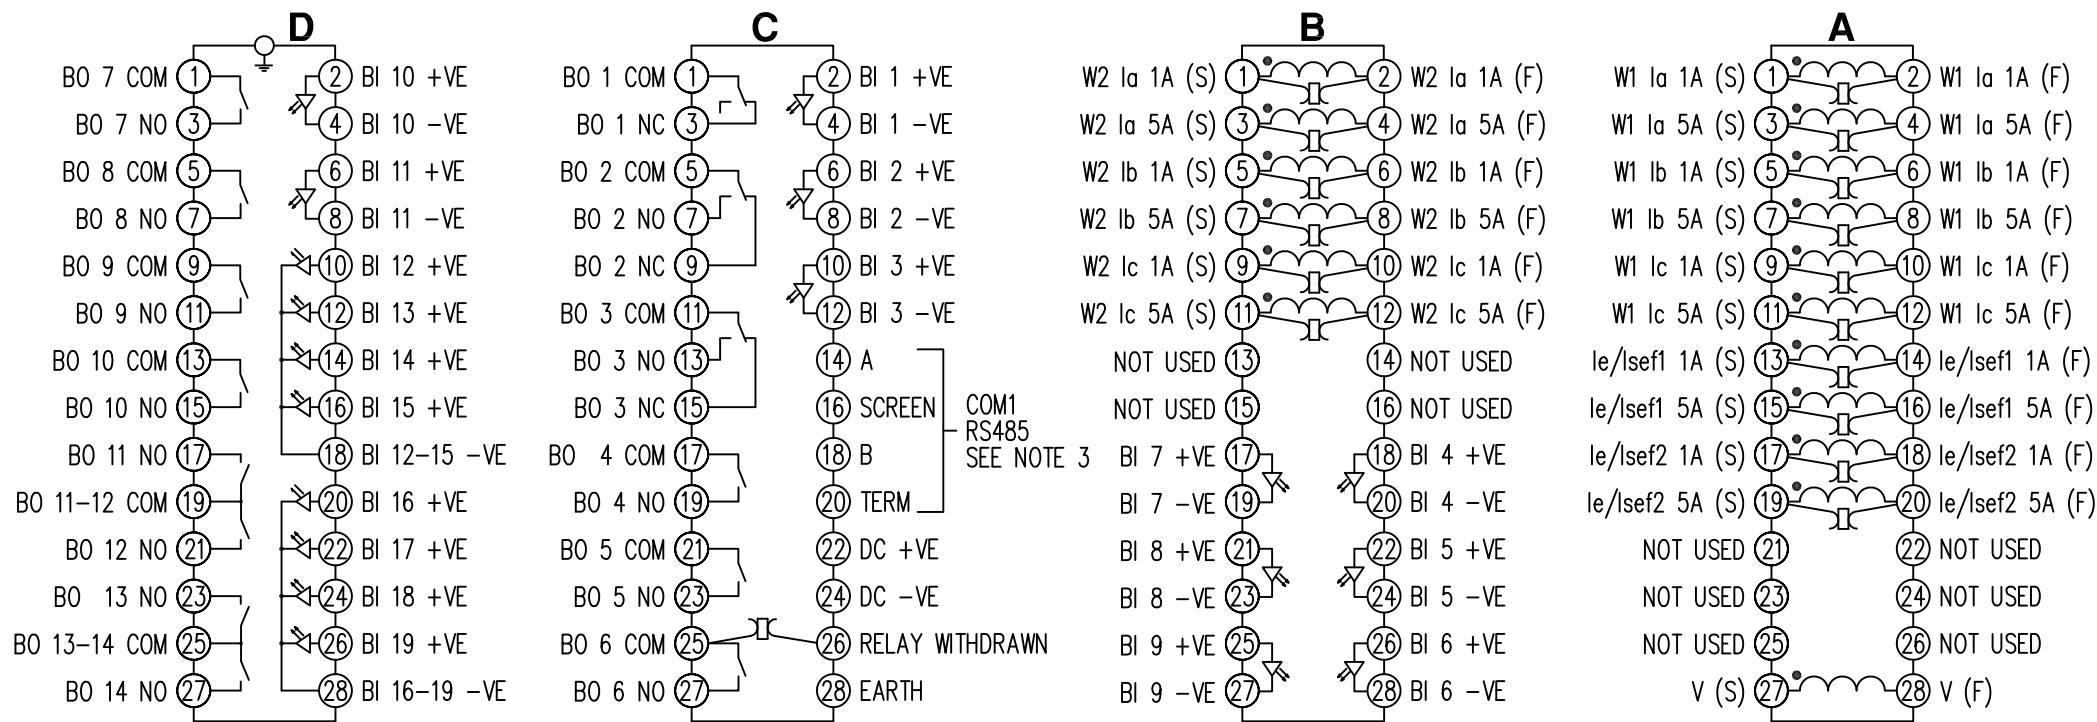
D

BO 7 COM 1
BO 7 NO 3
BO 8 COM 5
BO 8 NO 7
BO 9 COM 9
BO 9 NO 11
BO 10 COM 13
BO 10 NO 15
BO 11 NO 17
BO 11–12 COM 19
BO 12 NO 21
BO 13 NO 23
BO 13–14 COM 25
BO 14 NO 27

2 BI 10 +VE
4 BI 10 –VE
6 BI 11 +VE
8 BI 11 –VE
10 BI 12 +VE
12 BI 13 +VE
14 BI 14 +VE
16 BI 15 +VE
18 BI 12–15 –VE
20 BI 16 +VE
22 BI 17 +VE
24 BI 18 +VE
26 BI 19 +VE
28 BI 16–19 –VE

C

BO 1 COM 1
BO 1 NC 3
BO 2 COM 5
BO 2 NO 7
BO 2 NC 9
BO 3 COM 11
BO 3 NO 13
BO 3 NC 15
BO 4 COM 17
BO 4 NO 19
BO 5 COM 21
BO 5 NO 23
BO 6 COM 25
BO 6 NO 27

2 BI 1 +VE
4 BI 1 –VE
6 BI 2 +VE
8 BI 2 –VE
10 BI 3 +VE
12 BI 3 –VE
14 A
16 SCREEN
18 B
20 TERM
22 DC +VE
24 DC –VE
26 RELAY WITHDRAWN
28 EARTH

COM1 RS485 SEE NOTE 3

B

W2 Ia 1A (S) 1
W2 Ia 5A (S) 3
W2 Ib 1A (S) 5
W2 Ib 5A (S) 7
W2 Ic 1A (S) 9
W2 Ic 5A (S) 11
NOT USED 13
NOT USED 15
BI 7 +VE 17
BI 7 –VE 19
BI 8 +VE 21
BI 8 –VE 23
BI 9 +VE 25
BI 9 –VE 27

2 W2 Ia 1A (F)
4 W2 Ia 5A (F)
6 W2 Ib 1A (F)
8 W2 Ib 5A (F)
10 W2 Ic 1A (F)
12 W2 Ic 5A (F)
14 NOT USED
16 NOT USED
18 BI 4 +VE
20 BI 4 –VE
22 BI 5 +VE
24 BI 5 –VE
26 BI 6 +VE
28 BI 6 –VE

A

W1 Ia 1A (S) 1
W1 Ia 5A (S) 3
W1 Ib 1A (S) 5
W1 Ib 5A (S) 7
W1 Ic 1A (S) 9
W1 Ic 5A (S) 11
Ie/Isef1 1A (S) 13
Ie/Isef1 5A (S) 15
Ie/Isef2 1A (S) 17
Ie/Isef2 5A (S) 19
NOT USED 21
NOT USED 23
NOT USED 25
V (S) 27

2 W1 Ia 1A (F)
4 W1 Ia 5A (F)
6 W1 Ib 1A (F)
8 W1 Ib 5A (F)
10 W1 Ic 1A (F)
12 W1 Ic 5A (F)
14 Ie/Isef1 1A (F)
16 Ie/Isef1 5A (F)
18 Ie/Isef2 1A (F)
20 Ie/Isef2 5A (F)
22 NOT USED
24 NOT USED
26 NOT USED
28 V (F)